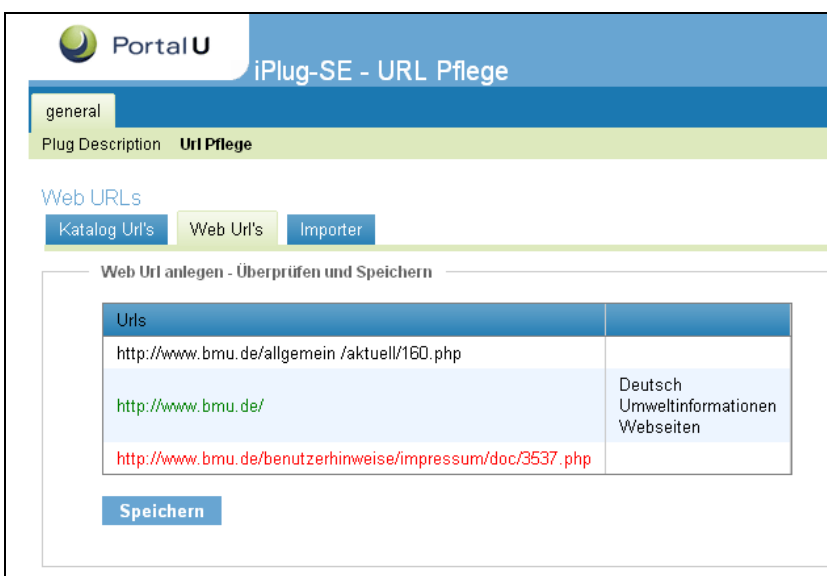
PortalU

iPlug-SE - URL Pflege

general

Plug Description Url Pflege

Web URLs

Katalog Url's Web Url's Importer

Web Url anlegen - Überprüfen und Speichern

| Urls | |
|---|---|
| http://www.bmu.de/allgemein /aktuell/160.php | |
| http://www.bmu.de/ | Deutsch Umweltinformationen Webseiten |
| http://www.bmu.de/benutzerhinweise/impressum/doc/3537.php | |

Speichern